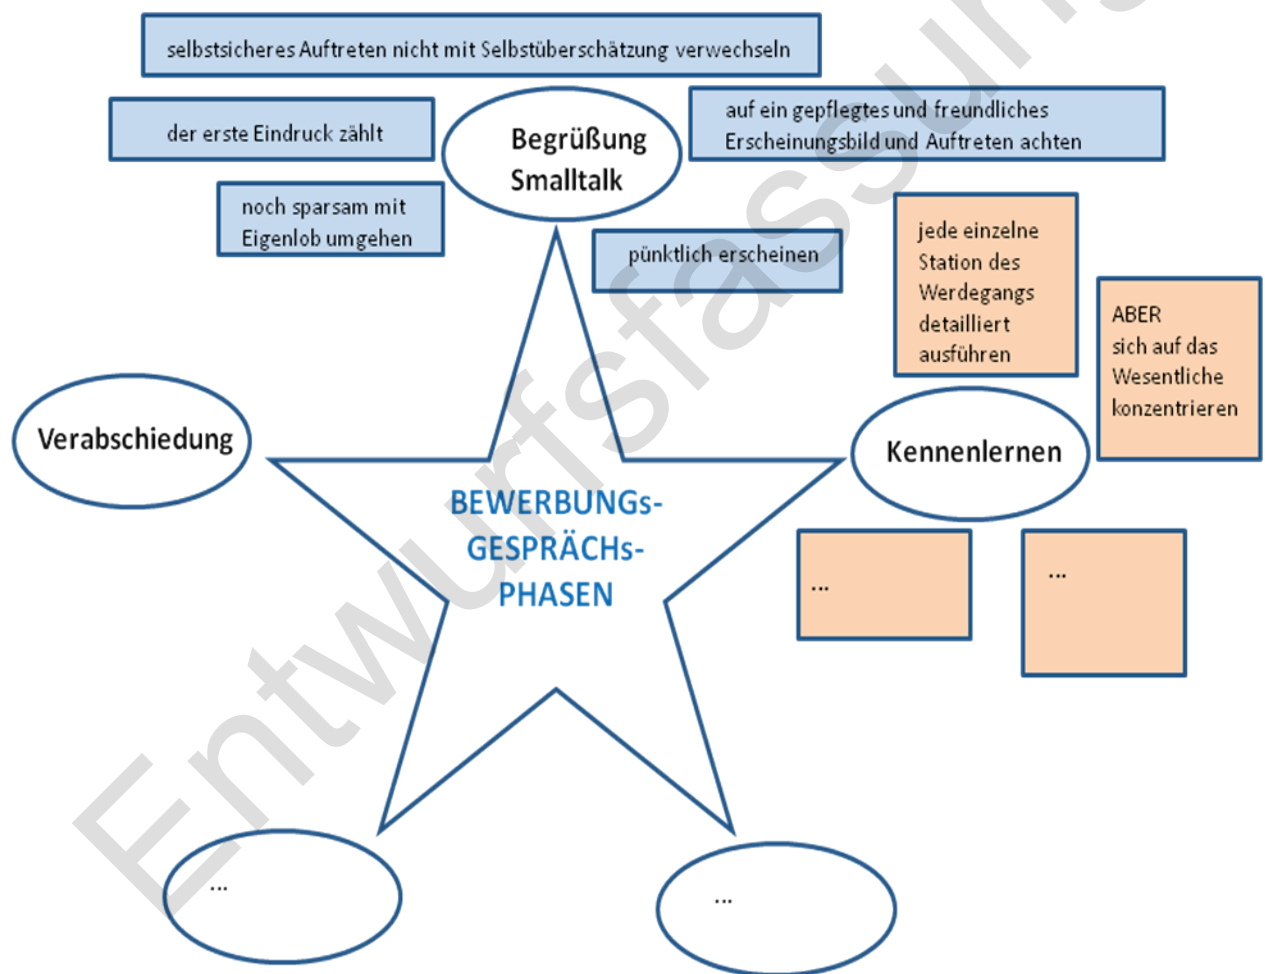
selbstsicheres Auftreten nicht mit Selbstüberschätzung verwechseln

der erste Eindruck zählt

Begrüßung
Smalltalk

auf ein gepflegtes und freundliches Erscheinungsbild und Auftreten achten

noch sparsam mit Eigenlob umgehen

pünktlich erscheinen

jede einzelne Station des Werdegangs detailliert ausführen

ABER
sich auf das Wesentliche konzentrieren

Verabschiedung

Kennenlernen

BEWERBUNGs-
GESPRÄCHs-
PHASEN

...

...

...

...

Entwurfsfassung